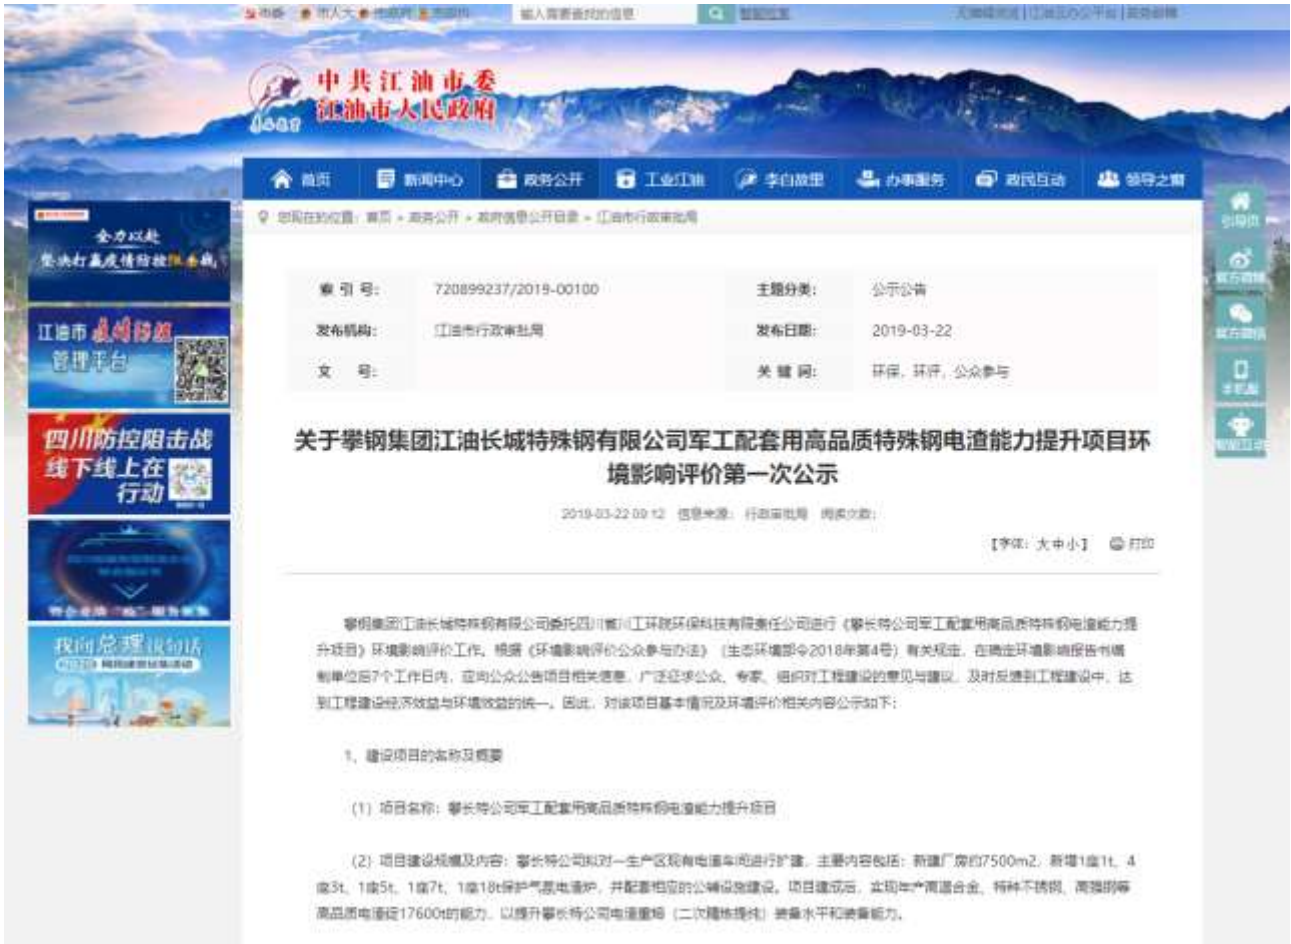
中共江油市委
江油市人民政府

首页 新闻中心 政务公开 工业江油 李白故里 办事服务 政民互动 领导之窗

您现在的位置：首页 » 政务公开 » 政府信息公开目录 » 江油市行政审批局

全力以赴 坚决打赢疫情防控阻击战

江油市 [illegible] 管理平台

四川防控阻击战 线下线上在行动

我向总理说句话

| 索引号: | 720899237/2019-00100 | 主题分类: | 公示公告 |
|---|---|---|---|
| 发布机构: | 江油市行政审批局 | 发布日期: | 2019-03-22 |
| 文号: | | 关键词: | 环保、环评、公众参与 |

关于攀钢集团江油长城特殊钢有限公司军工配套用高品质特殊钢电渣能力提升项目环境影响评价第一次公示

2019-03-22 09:12 信息来源: 行政审批局 阅读次数:

【字体: 大 中 小】 打印

攀钢集团江油长城特殊钢有限公司委托四川省川工环院环保科技有限责任公司进行《攀长特公司军工配套用高品质特殊钢电渣能力提升项目》环境影响评价工作。根据《环境影响评价公众参与办法》（生态环境部令2018年第4号）有关规定，在确定环境影响报告书编制单位后7个工作日内，应向公众公告项目相关信息，广泛征求公众、专家、组织对工程建设的意见与建议，及时反馈到工程建设中，达到工程建设经济效益与环境效益的统一。因此，对该项目基本情况及环境评价相关内容公示如下：

1、建设项目的名称及概要

（1）项目名称：攀长特公司军工配套用高品质特殊钢电渣能力提升项目

（2）项目建设规模及内容：攀长特公司拟对一生产区现有电渣车间进行扩建，主要内容包括：新建厂房约7500m2，新增1座1t、4座3t、1座5t、1座7t、1座18t保护气氛电渣炉，并配套相应的公辅设施建设。项目建成后，实现年产高温合金、特种不锈钢、高强钢等高品质电渣锭17600t的能力，以提升攀长特公司电渣重熔（二次精炼提纯）装备水平和装备能力。

引导页 官方微博 官方微信 手机版 智能问答